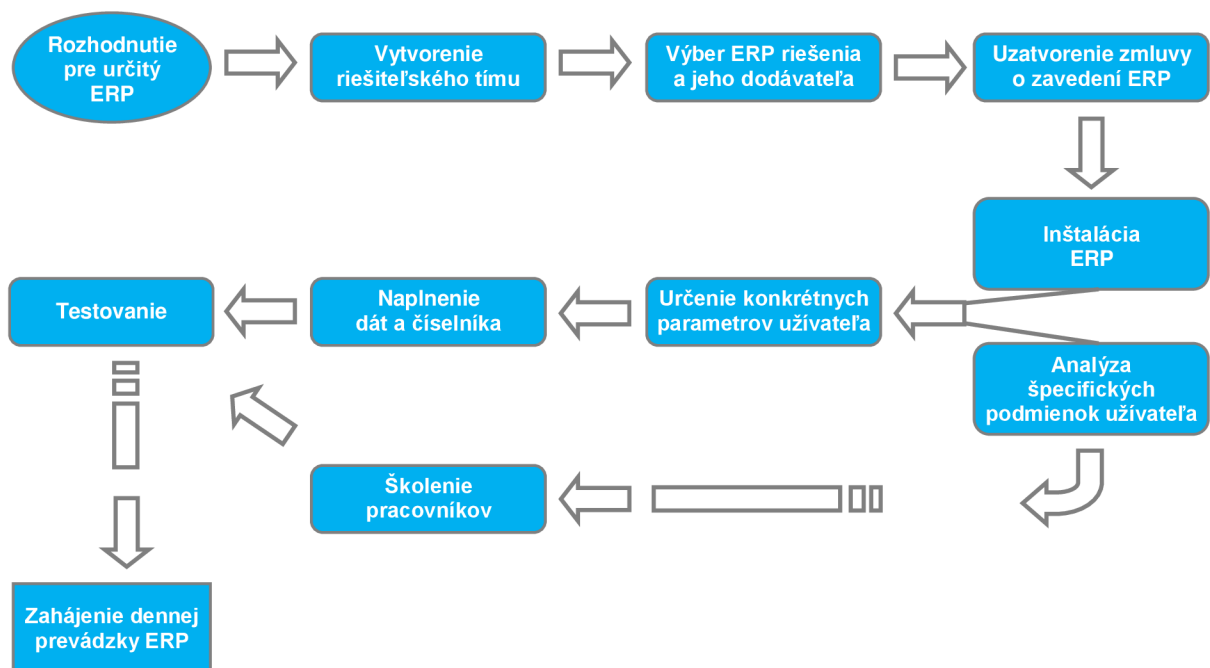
Rozhodnutie pre určitý ERP

Vytvorenie riešiteľského tímu

Výber ERP riešenia a jeho dodávateľa

Uzatvorenie zmluvy o zavedení ERP

Inštalácia ERP

Analýza špecifických podmienok užívateľa

Určenie konkrétnych parametrov užívateľa

Naplnenie dát a číselníka

Testovanie

Školenie pracovníkov

Zahájenie dennej prevádzky ERP